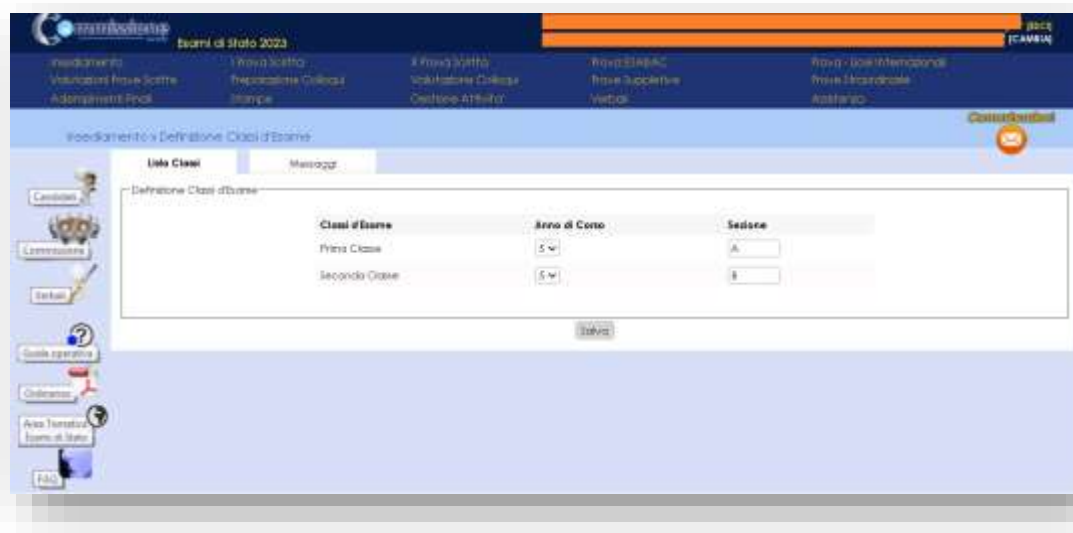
Commissione Web
Esami di Stato 2023

[ESCI]
[CAMBIA]

Insediamento
Valutazioni Prove Scritte
Adempimenti Finali

I Prova Scritta
Preparazione Colloqui
Stampe

II Prova Scritta
Valutazione Colloqui
Gestione Attività

Prova ESABAC
Prove Suppletive
Verbali

Prova - Licei Internazionali
Prove Straordinarie
Assistenza

Insediamento > Definizione Classi d'Esame

Comunicazioni

Lista Classi
Messaggi

Candidati
Commissione
Verbali
Guida operativa
Ordinanza
Area Tematica Esami di Stato
FAQ

Definizione Classi d'Esame

| Classi d'Esame | Anno di Corso | Sezione |
|---|---|---|
| Prima Classe | 5 | A |
| Seconda Classe | 5 | B |

Salva